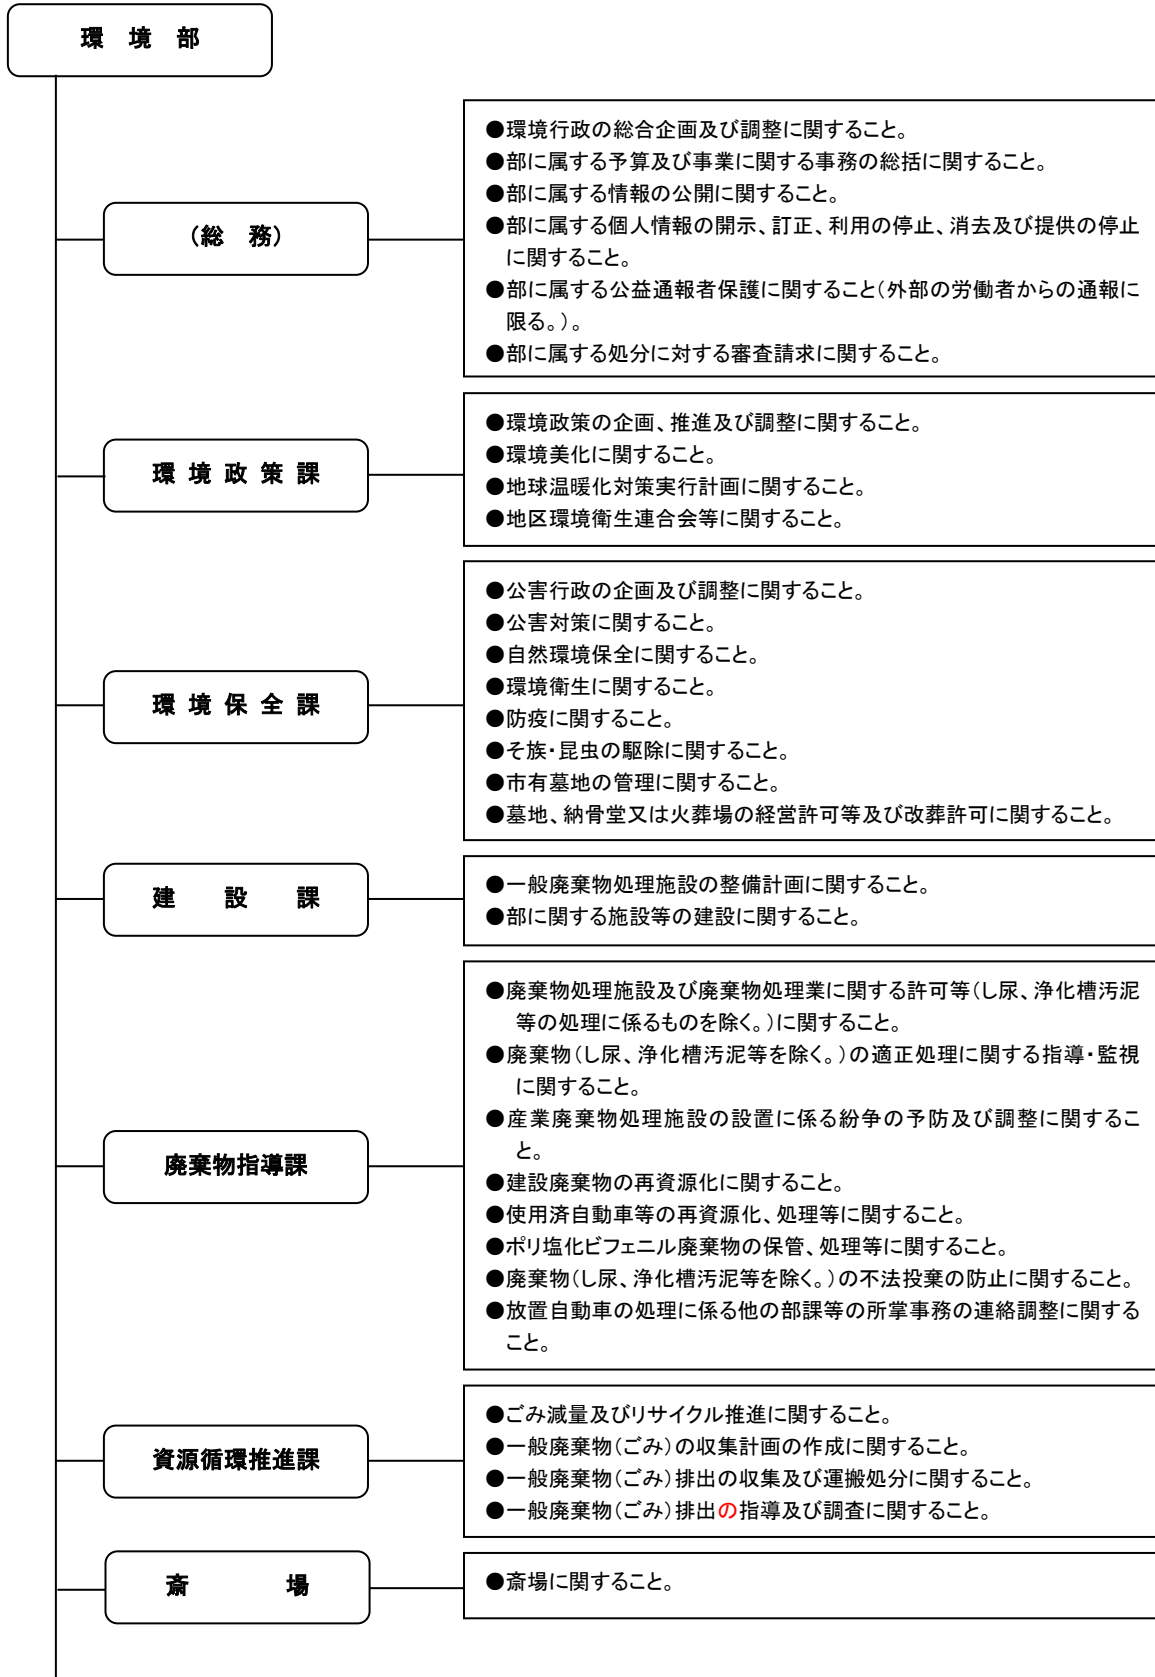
環　境　部

（総　務）

●環境行政の総合企画及び調整に関すること。
●部に属する予算及び事業に関する事務の総括に関すること。
●部に属する情報の公開に関すること。
●部に属する個人情報の開示、訂正、利用の停止、消去及び提供の停止に関すること。
●部に属する公益通報者保護に関すること（外部の労働者からの通報に限る。）。
●部に属する処分に対する審査請求に関すること。

環 境 政 策 課

●環境政策の企画、推進及び調整に関すること。
●環境美化に関すること。
●地球温暖化対策実行計画に関すること。
●地区環境衛生連合会等に関すること。

環 境 保 全 課

●公害行政の企画及び調整に関すること。
●公害対策に関すること。
●自然環境保全に関すること。
●環境衛生に関すること。
●防疫に関すること。
●そ族・昆虫の駆除に関すること。
●市有墓地の管理に関すること。
●墓地、納骨堂又は火葬場の経営許可等及び改葬許可に関すること。

建　設　課

●一般廃棄物処理施設の整備計画に関すること。
●部に関する施設等の建設に関すること。

廃棄物指導課

●廃棄物処理施設及び廃棄物処理業に関する許可等（し尿、浄化槽汚泥等の処理に係るものを除く。）に関すること。
●廃棄物（し尿、浄化槽汚泥等を除く。）の適正処理に関する指導・監視に関すること。
●産業廃棄物処理施設の設置に係る紛争の予防及び調整に関すること。
●建設廃棄物の再資源化に関すること。
●使用済自動車等の再資源化、処理等に関すること。
●ポリ塩化ビフェニル廃棄物の保管、処理等に関すること。
●廃棄物（し尿、浄化槽汚泥等を除く。）の不法投棄の防止に関すること。
●放置自動車の処理に係る他の部課等の所掌事務の連絡調整に関すること。

資源循環推進課

●ごみ減量及びリサイクル推進に関すること。
●一般廃棄物（ごみ）の収集計画の作成に関すること。
●一般廃棄物（ごみ）排出の収集及び運搬処分に関すること。
●一般廃棄物（ごみ）排出の指導及び調査に関すること。

斎　場

●斎場に関すること。